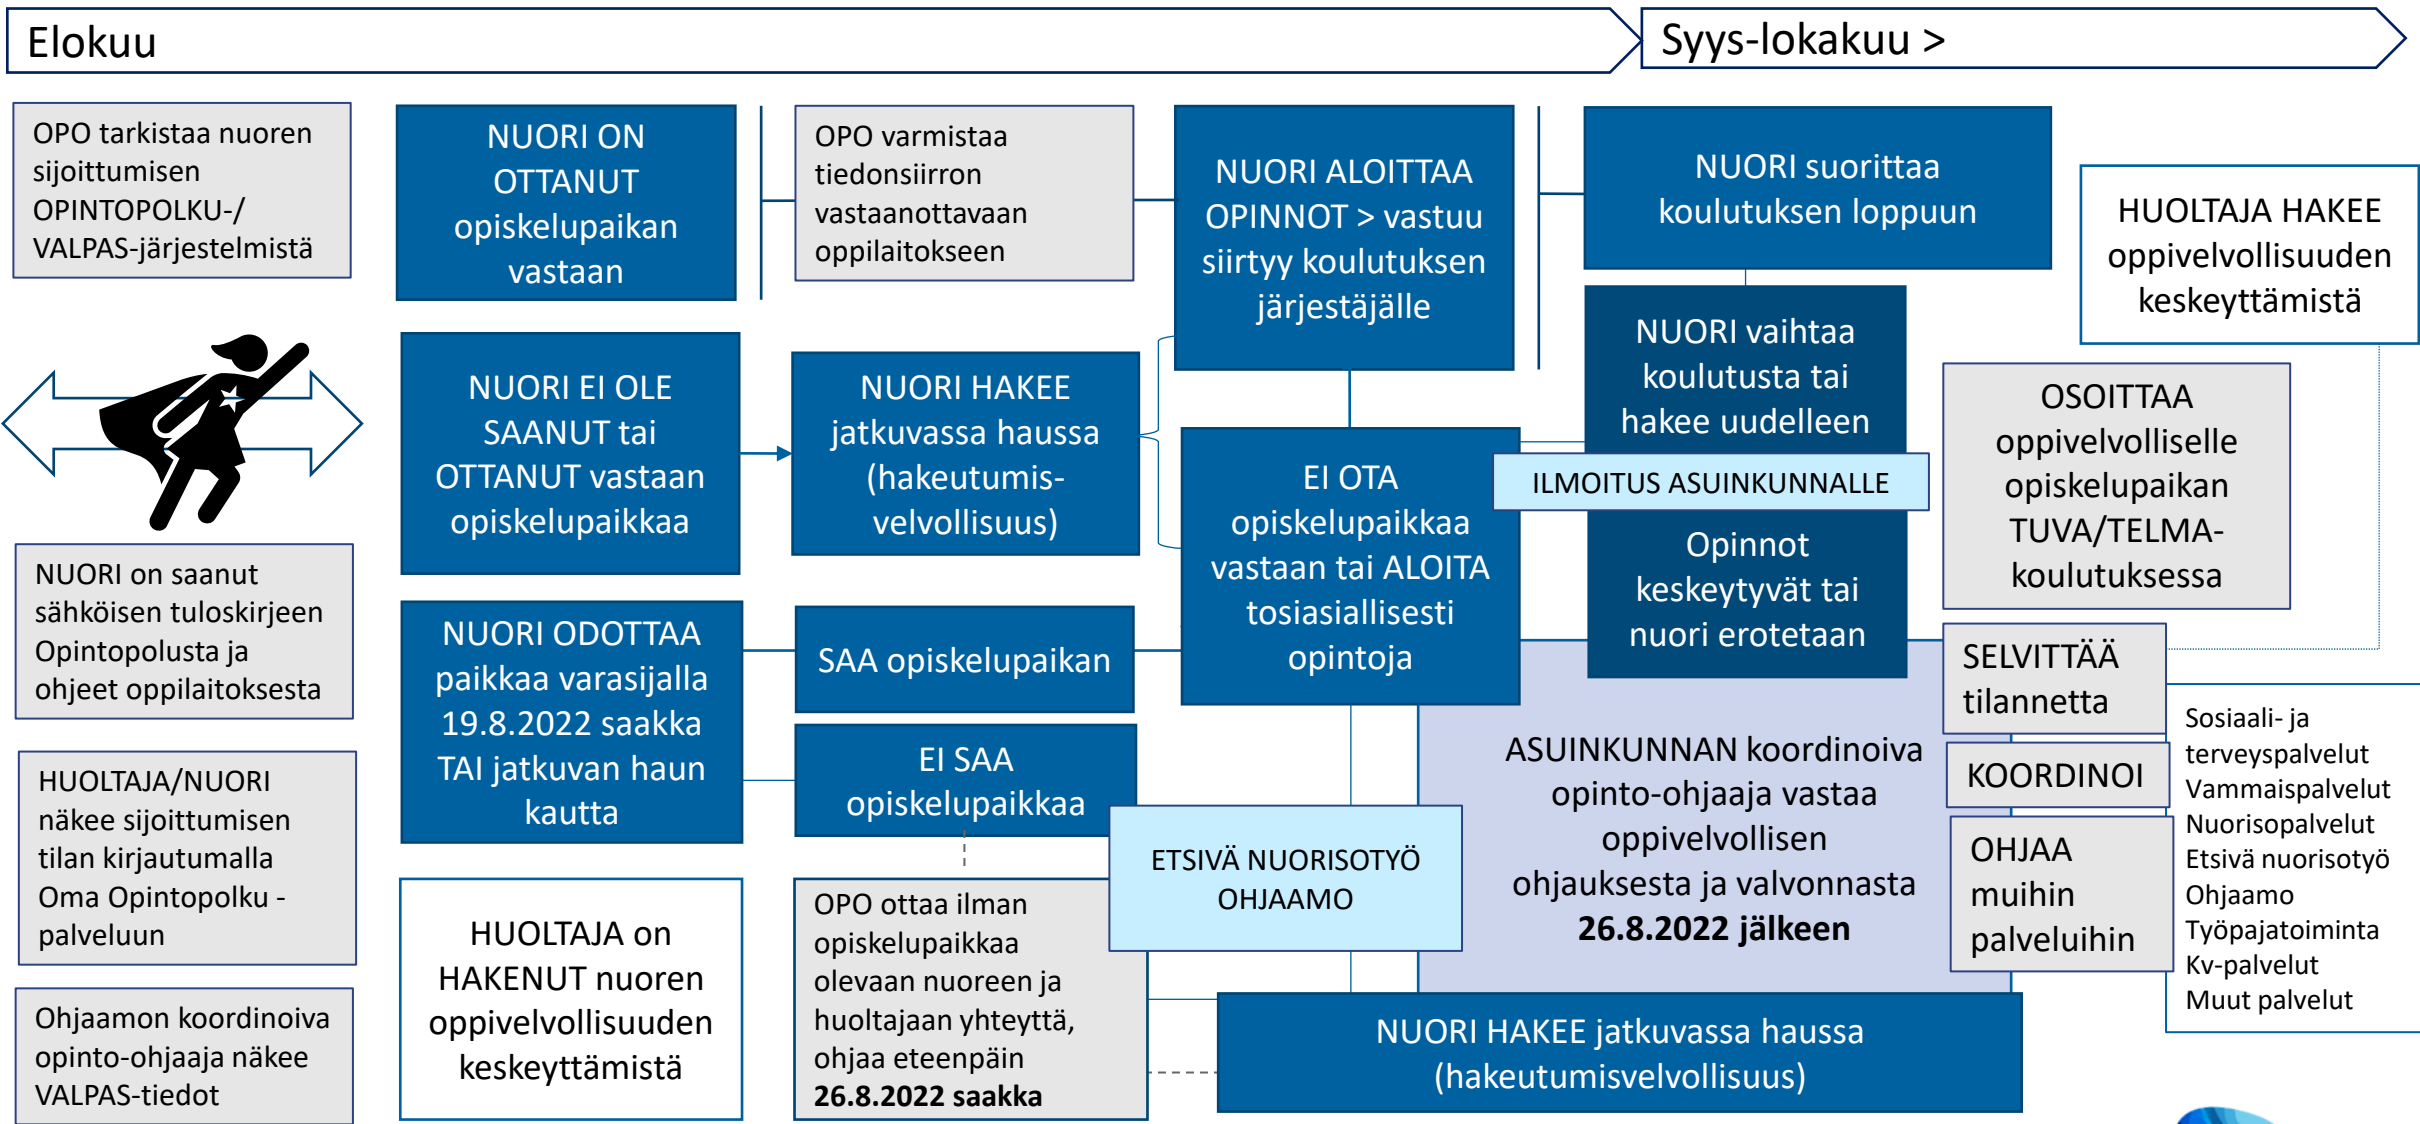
Elokuu

Syys-lokakuu >

OPO tarkistaa nuoren sijoittumisen OPINTOPOLKU-/ VALPAS-järjestelmistä

NUORI ON OTTANUT opiskelupaikan vastaan

OPO varmistaa tiedonsiirron vastaanottavaan oppilaitokseen

NUORI ALOITTAA OPINNOT > vastuu siirtyy koulutuksen järjestäjälle

NUORI suorittaa koulutuksen loppuun

HUOLTAJA HAKEE oppivelvollisuuden keskeyttämistä

NUORI vaihtaa koulutusta tai hakee uudelleen

NUORI EI OLE SAANUT tai OTTANUT vastaan opiskelupaikkaa

NUORI HAKEE jatkuvassa haussa (hakeutumis-velvollisuus)

EI OTA opiskelupaikkaa vastaan tai ALOITA tosiasiallisesti opintoja

ILMOITUS ASUINKUNNALLE

OSOITTAA oppivelvolliselle opiskelupaikan TUVA/TELMA-koulutuksessa

Opinnot keskeytyvät tai nuori erotetaan

NUORI on saanut sähköisen tuloskirjeen Opintopolusta ja ohjeet oppilaitoksesta

NUORI ODOTTAA paikkaa varasijalla 19.8.2022 saakka TAI jatkuvan haun kautta

SAA opiskelupaikan

SELVITTÄÄ tilannetta

EI SAA opiskelupaikkaa

ASUINKUNNAN koordinoiva opinto-ohjaaja vastaa oppivelvollisen ohjauksesta ja valvonnasta **26.8.2022 jälkeen**

KOORDINOI

Sosiaali- ja terveyspalvelut
Vammaispalvelut
Nuorisopalvelut
Etsivä nuorisotyö
Ohjaamo
Työpajatoiminta
Kv-palvelut
Muut palvelut

HUOLTAJA/NUORI näkee sijoittumisen tilan kirjautumalla Oma Opintopolku -palveluun

ETSIVÄ NUORISOTYÖ OHJAAMO

OHJAA muihin palveluihin

HUOLTAJA on HAKENUT nuoren oppivelvollisuuden keskeyttämistä

OPO ottaa ilman opiskelupaikkaa olevaan nuoreen ja huoltajaan yhteyttä, ohjaa eteenpäin **26.8.2022 saakka**

Ohjaamon koordinoiva opinto-ohjaaja näkee VALPAS-tiedot

NUORI HAKEE jatkuvassa haussa (hakeutumisvelvollisuus)